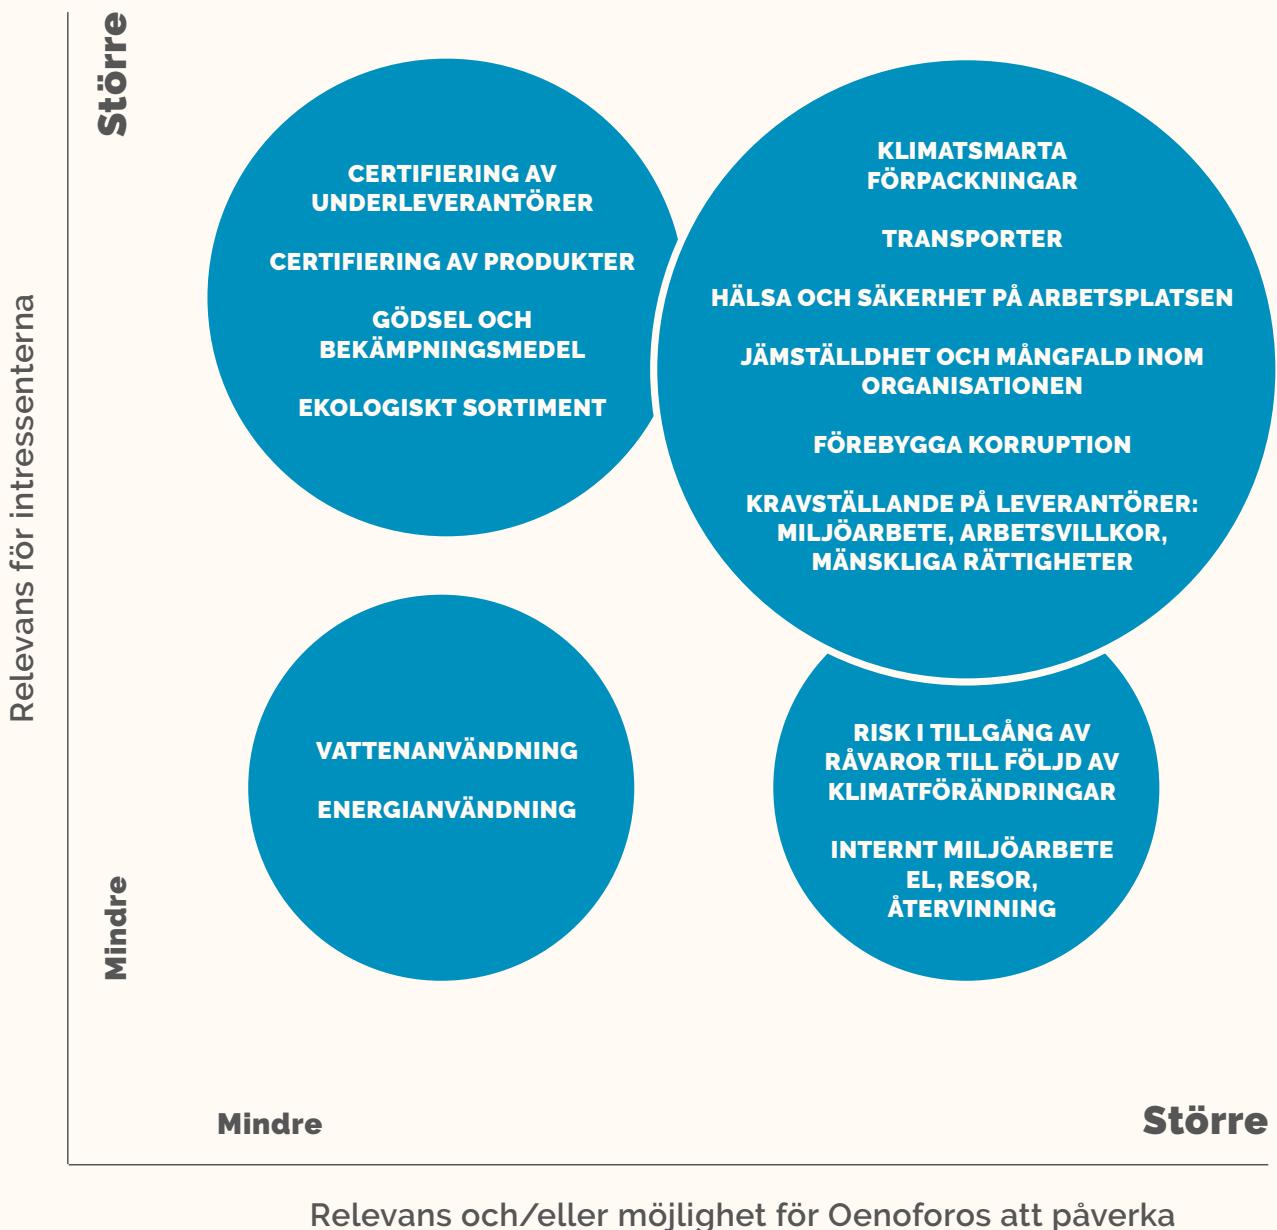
Större

Relevans för intressenterna

CERTIFIERING AV UNDERLEVERANTÖRER

CERTIFIERING AV PRODUKTER

GÖDSEL OCH BEKÄMPNINGSMEDEL

EKOLOGISKT SORTIMENT

KLIMATSMARTA FÖRPACKNINGAR

TRANSPORTER

HÄLSA OCH SÄKERHET PÅ ARBETSPLATSEN

JÄMSTÄLLDHET OCH MÅNGFALD INOM ORGANISATIONEN

FÖREBYGGA KORRUPTION

KRAVSTÄLLANDE PÅ LEVERANTÖRER: MILJÖARBETE, ARBETSVILLKOR, MÄNSKLIGA RÄTTIGHETER

VATTENANVÄNDNING

ENERGIANVÄNDNING

RISK I TILLGÅNG AV RÅVAROR TILL FÖLJD AV KLIMATFÖRÄNDRINGAR

INTERNT MILJÖARBETE EL, RESOR, ÅTERVINNING

Mindre

Mindre

Större

Relevans och/eller möjlighet för Oenoforos att påverka